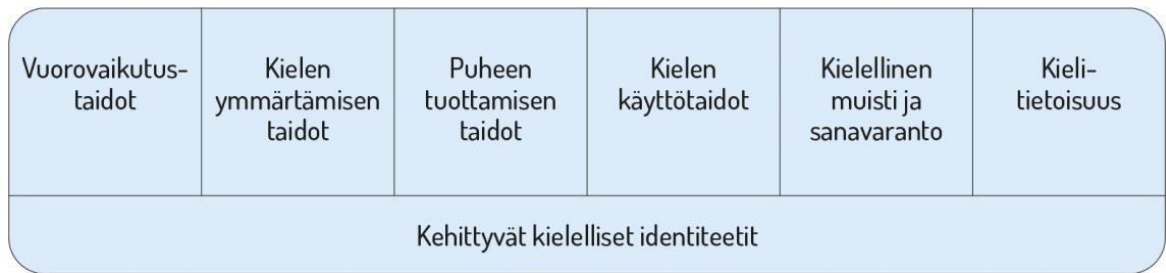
| Vuorovaikutustaidot | Kielen ymmärtämisen taidot | Puheen tuottamisen taidot | Kielen käyttötaidot | Kielellinen muisti ja sanavaranto | Kielitietoisuus |
|---|---|---|---|---|---|
| Kehittyvät kielelliset identiteetit | | | | | |